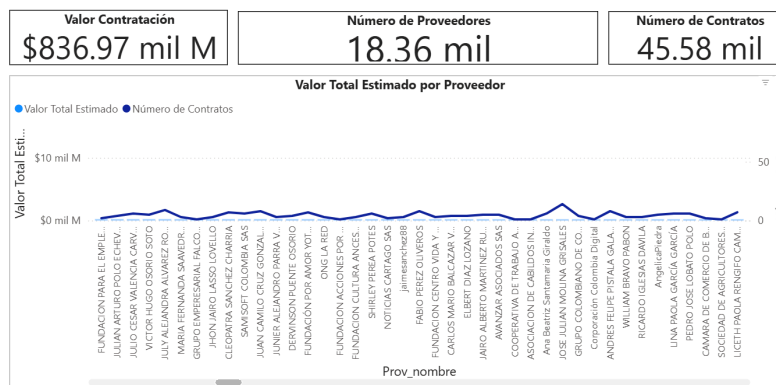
Valor Contratación
$836.97 mil M

Número de Proveedores
18.36 mil

Número de Contratos
45.58 mil

Valor Total Estimado por Proveedor

Valor Total Estimado Número de Contratos

Valor Total Esti...

$10 mil M
$0 mil M

50
0

FUNDACION PARA EL EMPLE...
JULIAN ARTURO POLO ECHEV...
JULIO CESAR VALENCIA CARV...
VICTOR HUGO OSORIO SOTO
JULY ALEJANDRA ALVAREZ RO...
MARIA FERNANDA SAAVEDR...
GRUPO EMPRESARIAL FALCO...
JHON JAIRO LASSO LOVELLO
CLEOPATRA SANCHEZ CHARRIA
SAMSOFT COLOMBIA SAS
JUAN CAMILO CRUZ GONZAL...
JUNIER ALEJANDRO PARRA V...
DERVINSON PUENTE OSORIO
FUNDACIÓN POR AMOR YOT...
ONG LA RED
FUNDACION ACCIONES POR ...
FUNDACION CULTURA ANCES...
SHIRLEY PEREA POTES
NOTICIAS CARTAGO SAS
jaimesanchez88
FABIO PEREZ OLIVEROS
FUNDACION CENTRO VIDA Y...
CARLOS MARIO BALCAZAR V...
ELBERT DIAZ LOZANO
JAIRO ALBERTO MARTINEZ RU...
AVANZAR ASOCIADOS SAS
COOPERATIVA DE TRABAJO A...
ASOCIACION DE CABILDOS IN...
Ana Beatriz Santamaria Giraldo
JOSE JULIAN MOLINA GRISALES
GRUPO COLOMBIANO DE CO...
Corporación Colombia Digital
ANDRES FELIPE PISTALA GALA...
WILLIAM BRAVO PABON
RICARDO IGLESIAS DAVILA
AngelicaPiedra
LINA PAOLA GARCÍA GARCÍA
PEDRO JOSE LOBATO POLO
CAMARA DE COMERCIO DE B...
SOCIEDAD DE AGRICULTORES...
LICETH PAOLA RENGIFO CAM...

Prov_nombre